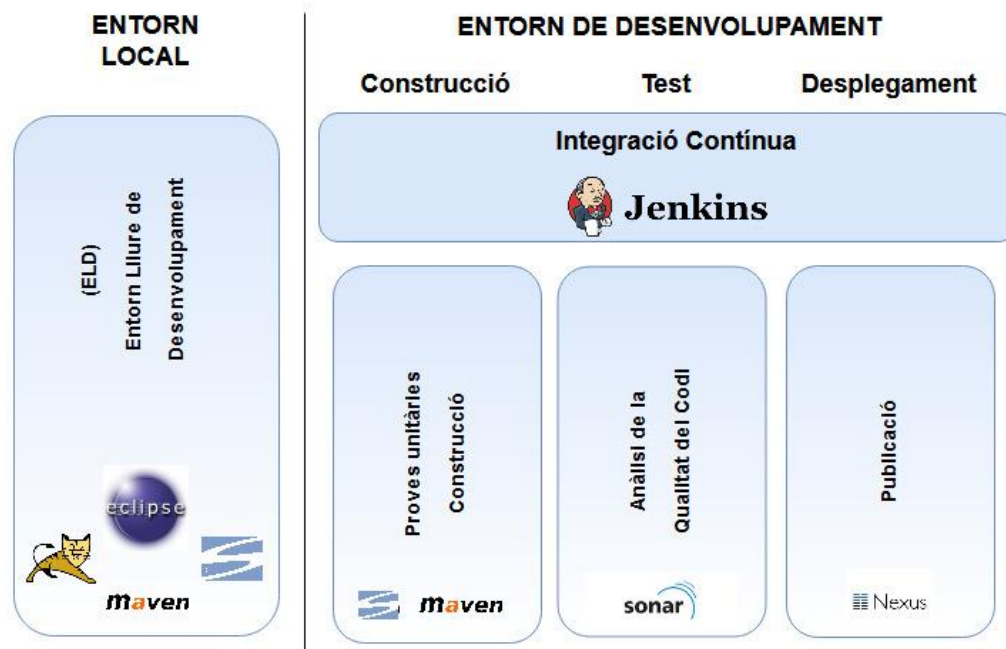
ENTORN LOCAL

ENTORN DE DESENVOLUPAMENT

Construcció

Test

Desplegament

Integració Contínua

Jenkins

(ELD)
Entorn Lliure de Desenvolupament

eclipse

maven

Proves unitàries
Construcció

maven

Anàlisi de la
Qualitat del Codi

sonar

Publicació

Nexus